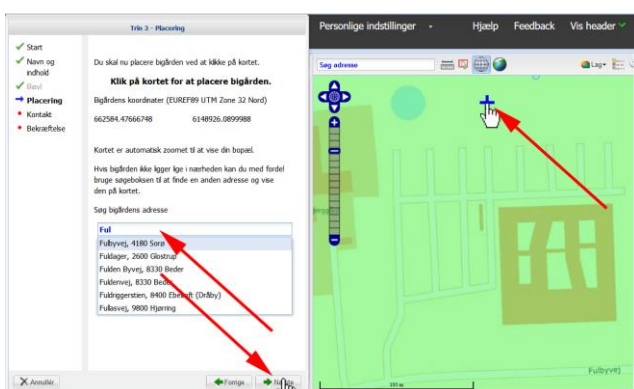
Trin 3 - Placering

Start
Navn og indhold
Bevil
Placering
Kontakt
Bekræftelse

Du skal nu placere bigården ved at klikke på kortet.

Klik på kortet for at placere bigården.

Bigårdens koordinater (EUREF89 UTM Zone 32 Nord)

662584.47666748 6148926.0899988

Kortet er automatisk zoomet til at vise din bopæl.

Hvis bigården ikke ligger lige i nærheden kan du med fordel bruge søgeboksen til at finde en anden adresse og vise den på kortet.

Søg bigårdens adresse

Ful

Fulbyvej, 4180 Sorø
Fuldager, 2600 Glostrup
Fulden Byvej, 8330 Beder
Fuldenvej, 8330 Beder
Fuldriggerstien, 8400 Ebeltoft (Dråby)
Fullasvej, 9800 Hjørring

Annuller
Forrige
Næste

Personlige indstillinger
Hjælp
Feedback
Vis header

Søg adresse

Lag

Fulbyvej

100 m